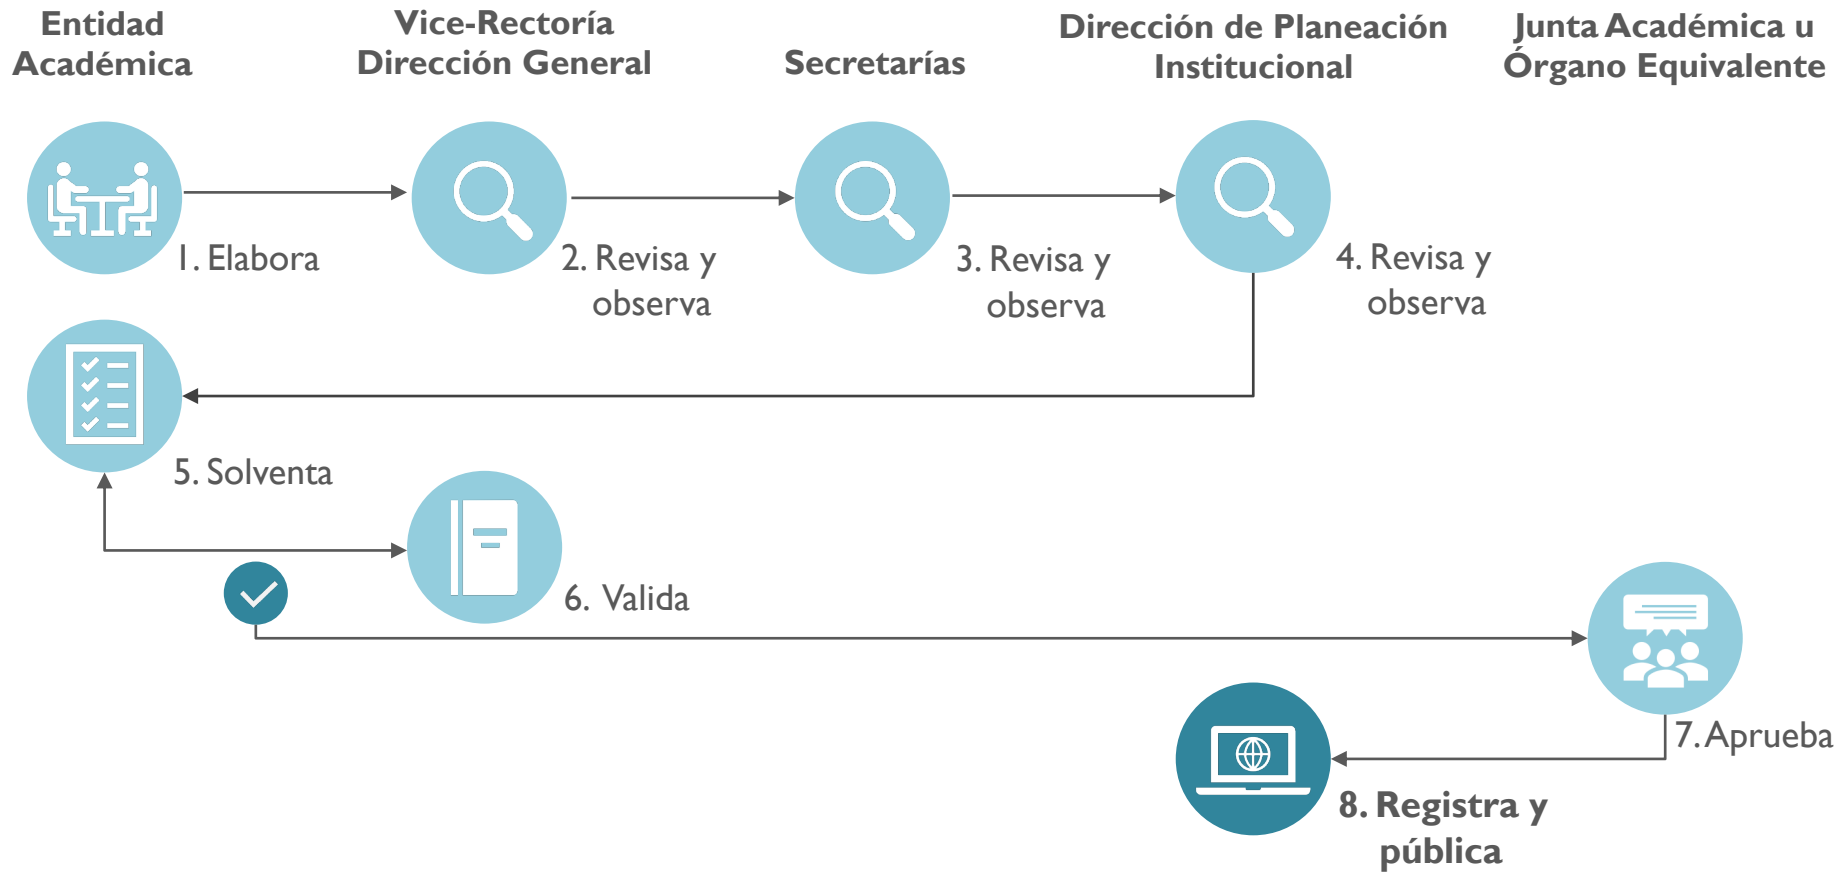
Entidad Académica

Vice-Rectoría Dirección General

Secretarías

Dirección de Planeación Institucional

Junta Académica u Órgano Equivalente

1. Elabora

2. Revisa y observa

3. Revisa y observa

4. Revisa y observa

5. Solventa

6. Valida

7. Aprueba

8. Registra y pública